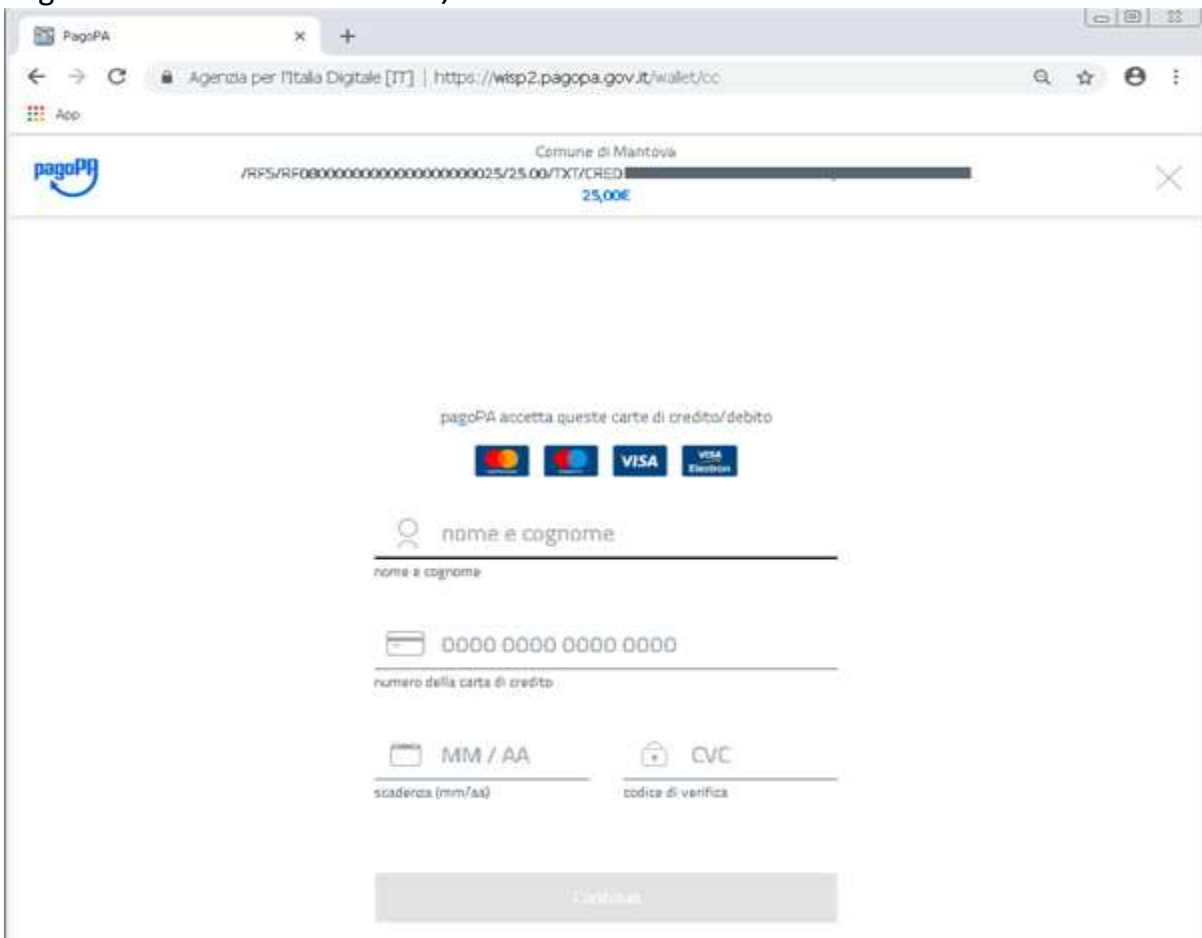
PagoPA

Agenzia per l'Italia Digitale [IT] | https://wisp2.pagopa.gov.it/wallet/cc

App

pagoPA

Comune di Mantova

/RFS/RF0800000000000000000025/25.00/TXT/CRED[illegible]

25,00€

pagoPA accetta queste carte di credito/debito

VISA

VISA Electron

nome e cognome

nome e cognome

0000 0000 0000 0000

numero della carta di credito

MM / AA

scadenza (mm/aa)

CVC

codice di verifica

Continua